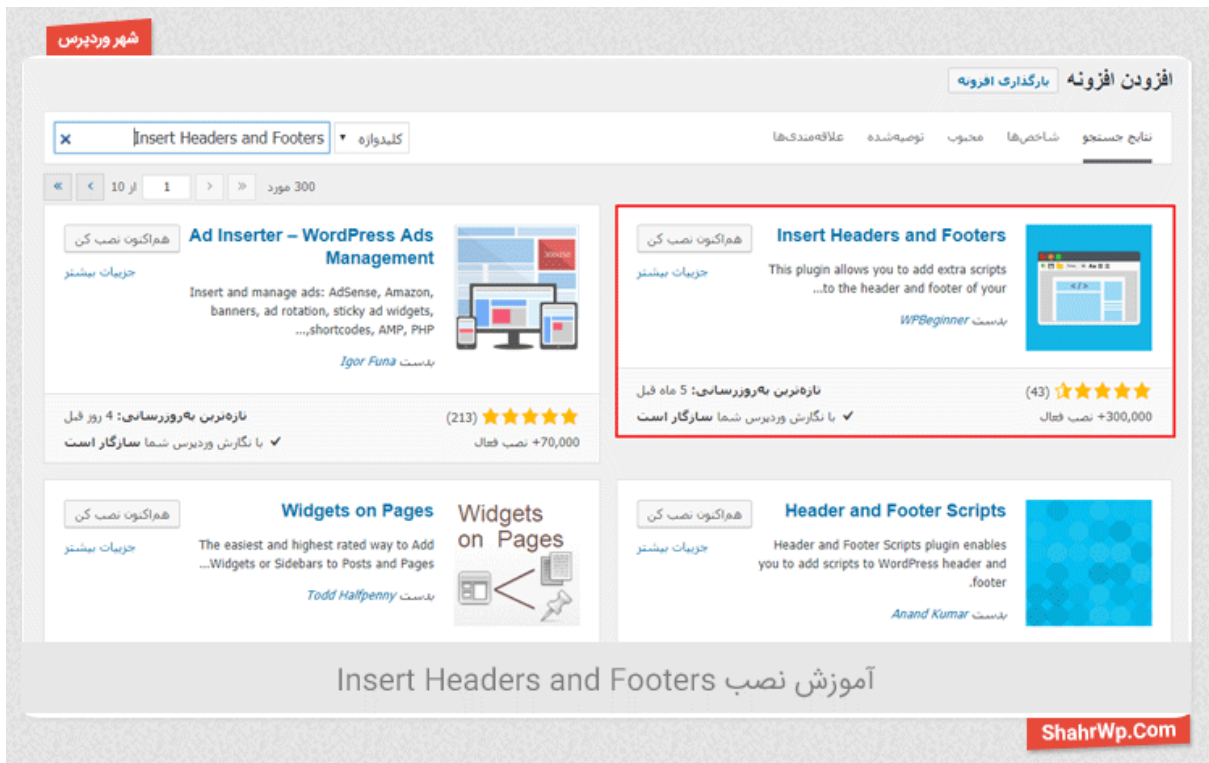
شهر وردپرس

افزودن افزونه بارگذاری افزونه

نتایج جستجو شاخص‌ها محبوب توصیه‌شده علاقه‌مندی‌ها

کلیدواژه ▾ Insert Headers and Footers ×

300 مورد « ‹ 1 از 10 › »

Insert Headers and Footers
هم‌اکنون نصب کن
جزییات بیشتر
This plugin allows you to add extra scripts to the header and footer of your...
بدست WPBeginner
(43)
+300,000 نصب فعال
تازه‌ترین به‌روزرسانی: 5 ماه قبل
✔ با نگارش وردپرس شما سازگار است

Ad Inserter – WordPress Ads Management
هم‌اکنون نصب کن
جزییات بیشتر
Insert and manage ads: AdSense, Amazon, banners, ad rotation, sticky ad widgets, shortcodes, AMP, PHP, ...
بدست Igor Funa
(213)
+70,000 نصب فعال
تازه‌ترین به‌روزرسانی: 4 روز قبل
✔ با نگارش وردپرس شما سازگار است

Header and Footer Scripts
هم‌اکنون نصب کن
جزییات بیشتر
Header and Footer Scripts plugin enables you to add scripts to WordPress header and footer.
بدست Anand Kumar

Widgets on Pages
Widgets on Pages
هم‌اکنون نصب کن
جزییات بیشتر
The easiest and highest rated way to Add Widgets or Sidebars to Posts and Pages...
بدست Todd Halfpenny

آموزش نصب Insert Headers and Footers

ShahrWp.Com